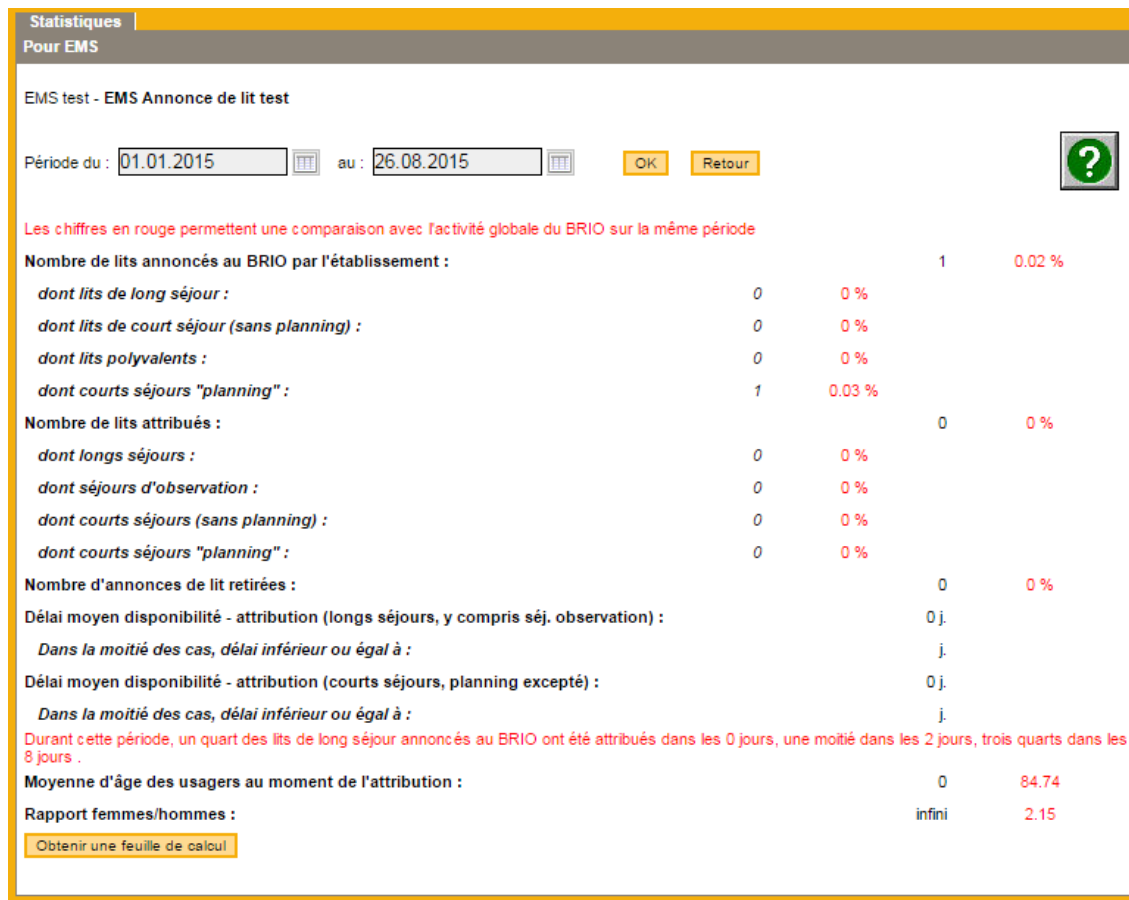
Statistiques

Pour EMS

EMS test - EMS Annonce de lit test

Période du : 01.01.2015 au : 26.08.2015 OK Retour

?

Les chiffres en rouge permettent une comparaison avec l'activité globale du BRIO sur la même période

| | | | | |
|---|---|---|---|---|
| Nombre de lits annoncés au BRIO par l'établissement : | | | 1 | 0.02 % |
| dont lits de long séjour : | 0 | 0 % | | |
| dont lits de court séjour (sans planning) : | 0 | 0 % | | |
| dont lits polyvalents : | 0 | 0 % | | |
| dont courts séjours "planning" : | 1 | 0.03 % | | |
| Nombre de lits attribués : | | | 0 | 0 % |
| dont longs séjours : | 0 | 0 % | | |
| dont séjours d'observation : | 0 | 0 % | | |
| dont courts séjours (sans planning) : | 0 | 0 % | | |
| dont courts séjours "planning" : | 0 | 0 % | | |
| Nombre d'annonces de lit retirées : | | | 0 | 0 % |
| Délai moyen disponibilité - attribution (longs séjours, y compris séj. observation) : | | | 0 j. | |
| Dans la moitié des cas, délai inférieur ou égal à : | | | j. | |
| Délai moyen disponibilité - attribution (courts séjours, planning excepté) : | | | 0 j. | |
| Dans la moitié des cas, délai inférieur ou égal à : | | | j. | |

Durant cette période, un quart des lits de long séjour annoncés au BRIO ont été attribués dans les 0 jours, une moitié dans les 2 jours, trois quarts dans les 8 jours .

| | | |
|---|---|---|
| Moyenne d'âge des usagers au moment de l'attribution : | 0 | 84.74 |
| Rapport femmes/hommes : | infini | 2.15 |

Obtenir une feuille de calcul